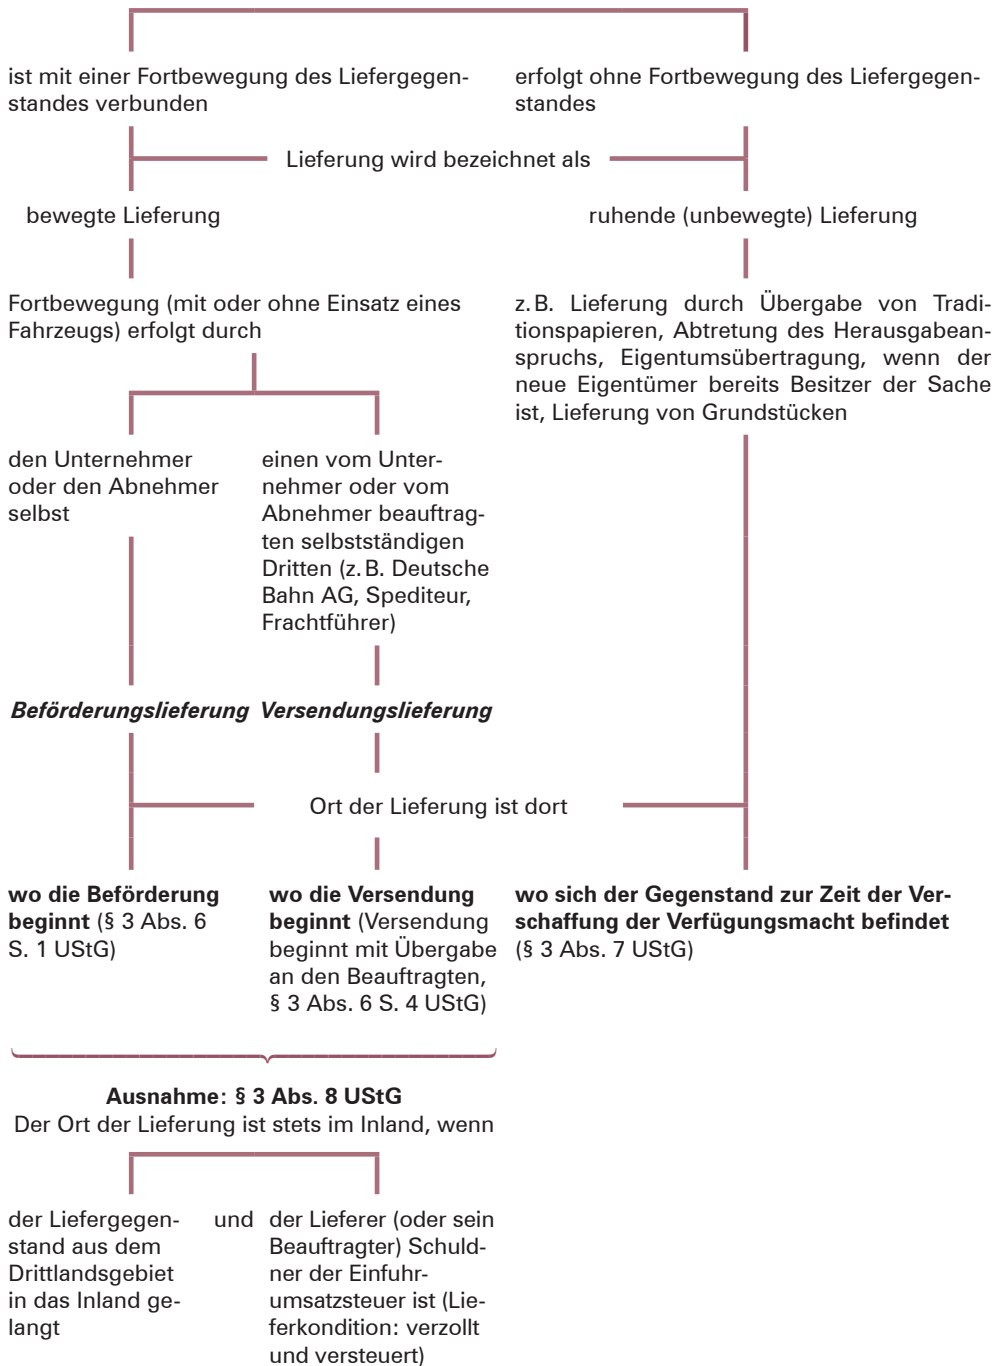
ist mit einer Fortbewegung des Liefergegenstandes verbunden

erfolgt ohne Fortbewegung des Liefergegenstandes

Lieferung wird bezeichnet als

bewegte Lieferung

ruhende (unbewegte) Lieferung

Fortbewegung (mit oder ohne Einsatz eines Fahrzeugs) erfolgt durch

z. B. Lieferung durch Übergabe von Traditionspapieren, Abtretung des Herausgabeanspruchs, Eigentumsübertragung, wenn der neue Eigentümer bereits Besitzer der Sache ist, Lieferung von Grundstücken

den Unternehmer oder den Abnehmer selbst

einen vom Unternehmer oder vom Abnehmer beauftragten selbstständigen Dritten (z. B. Deutsche Bahn AG, Spediteur, Frachtführer)

***Beförderungslieferung*** ***Versendungslieferung***

Ort der Lieferung ist dort

**wo die Beförderung beginnt** (§ 3 Abs. 6 S. 1 UStG)

**wo die Versendung beginnt** (Versendung beginnt mit Übergabe an den Beauftragten, § 3 Abs. 6 S. 4 UStG)

**wo sich der Gegenstand zur Zeit der Verschaffung der Verfügungsmacht befindet** (§ 3 Abs. 7 UStG)

**Ausnahme: § 3 Abs. 8 UStG**
Der Ort der Lieferung ist stets im Inland, wenn

der Liefergegenstand aus dem Drittlandsgebiet in das Inland gelangt

und

der Lieferer (oder sein Beauftragter) Schuldner der Einfuhrumsatzsteuer ist (Lieferkondition: verzollt und versteuert)